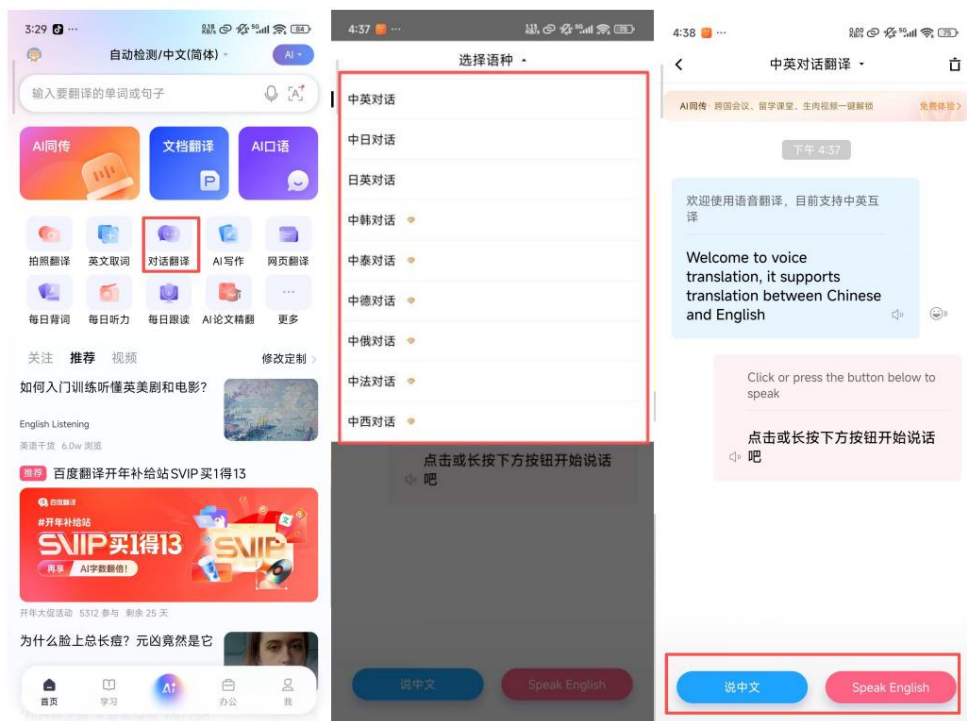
3:29 ···
84

自动检测/中文(简体)
AI

输入要翻译的单词或句子

AI同传
文档翻译
AI口语

拍照翻译
英文取词
对话翻译
AI写作
网页翻译
每日背词
每日听力
每日跟读
AI论文精翻
更多

关注 推荐 视频
修改定制

如何入门训练听懂英美剧和电影?
English Listening
英语干货 6.0w 浏览

推荐 百度翻译开年补给站SVIP 买1得13

百度翻译
#开年补给站
SVIP买1得13
再享 AI字数翻倍!
SVIP

开年大促活动 5312 参与 剩余 25 天

为什么脸上总长痘? 元凶竟然是它

首页
学习
办公
我

4:37 ···
75

选择语种

中英对话
中日对话
日英对话
中韩对话
中泰对话
中德对话
中俄对话
中法对话
中西对话

点击或长按下方按钮开始说话吧

说中文
Speak English

4:38 ···
75

中英对话翻译

AI同传 跨国会议、留学课堂、生肉视频一键解锁
免费体验

下午 4:37

欢迎使用语音翻译，目前支持中英互译

Welcome to voice translation, it supports translation between Chinese and English

Click or press the button below to speak

点击或长按下方按钮开始说话吧

说中文
Speak English